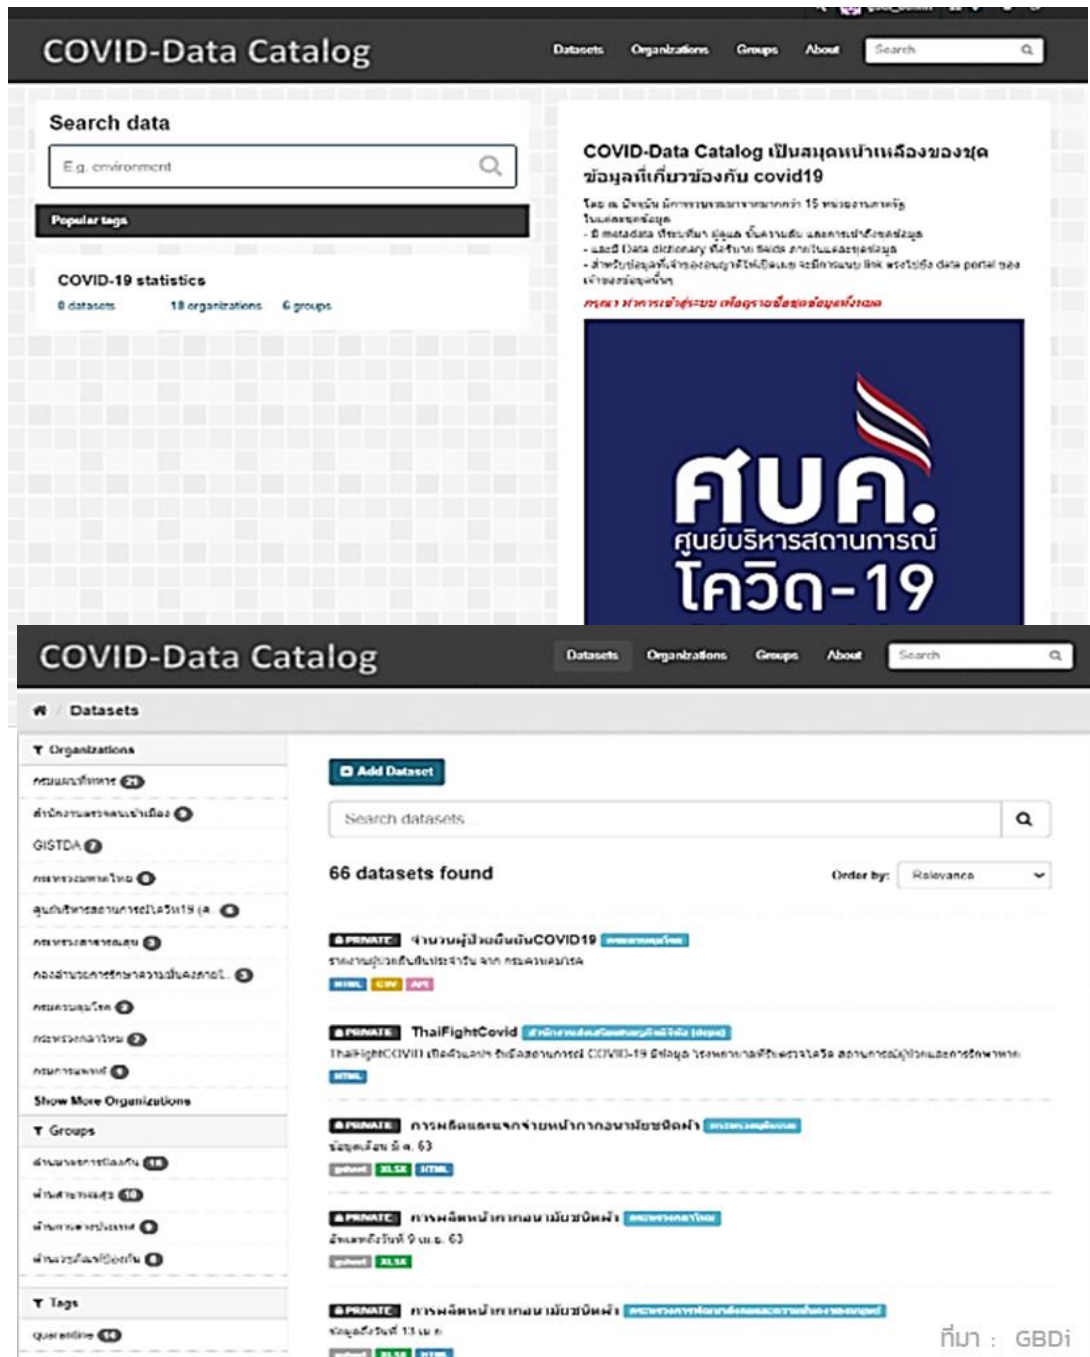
COVID-Data Catalog

Datasets Organizations Groups About Search

Search data

E.g. environment

Popular tags

COVID-19 statistics

0 datasets 18 organizations 6 groups

COVID-Data Catalog เป็นสมุดหน้าเหลืองของชุดข้อมูลที่เกี่ยวข้องกับ covid19

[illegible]

ศบค.
ศูนย์บริหารสถานการณ์
โควิด-19

COVID-Data Catalog

Datasets Organizations Groups About Search

Datasets

Organizations

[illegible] 21

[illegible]

GISTDA

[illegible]

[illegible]

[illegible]

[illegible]

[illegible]

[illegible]

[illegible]

Show More Organizations

Groups

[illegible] 18

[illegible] 10

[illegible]

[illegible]

Tags

quarantine 10

Add Dataset

Search datasets

66 datasets found

Order by: Relevance

PRIVATE จำนวนผู้ป่วยยืนยันCOVID19 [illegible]

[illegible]

HTML CSV API

PRIVATE ThaiFightCovid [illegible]

ThaiFightCOVID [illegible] COVID-19 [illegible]

HTML

PRIVATE การผลิตและแจกจ่ายหน้ากากอนามัยชนิดผ้า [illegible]

ข้อมูลเดือน มี.ค. 63

XLSX HTML

PRIVATE การผลิตหน้ากากอนามัยชนิดผ้า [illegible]

ข้อมูลถึงวันที่ 9 เม.ย. 63

XLSX

PRIVATE การผลิตหน้ากากอนามัยชนิดผ้า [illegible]

ข้อมูลถึงวันที่ 13 เม.ย.

ที่มา : GBDi